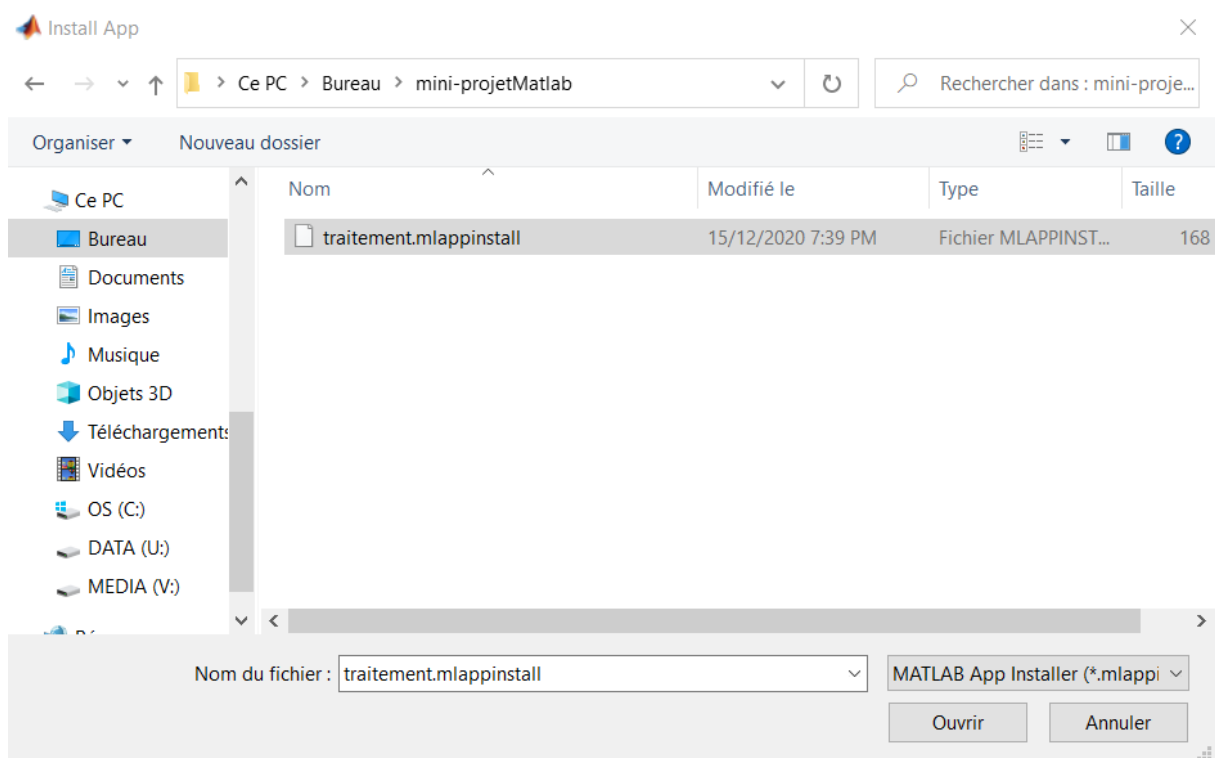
Install App

Ce PC > Bureau > mini-projetMatlab

Rechercher dans : mini-proje...

Organiser ▾ Nouveau dossier

Ce PC
Bureau
Documents
Images
Musique
Objets 3D
Téléchargements
Vidéos
OS (C:)
DATA (U:)
MEDIA (V:)
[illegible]

| Nom | Modifié le | Type | Taille |
|---|---|---|---|
| traitement.mlappinstall | 15/12/2020 7:39 PM | Fichier MLAPPINST... | 168 |

Nom du fichier : traitement.mlappinstall

MATLAB App Installer (*.mlappi

Ouvrir

Annuler